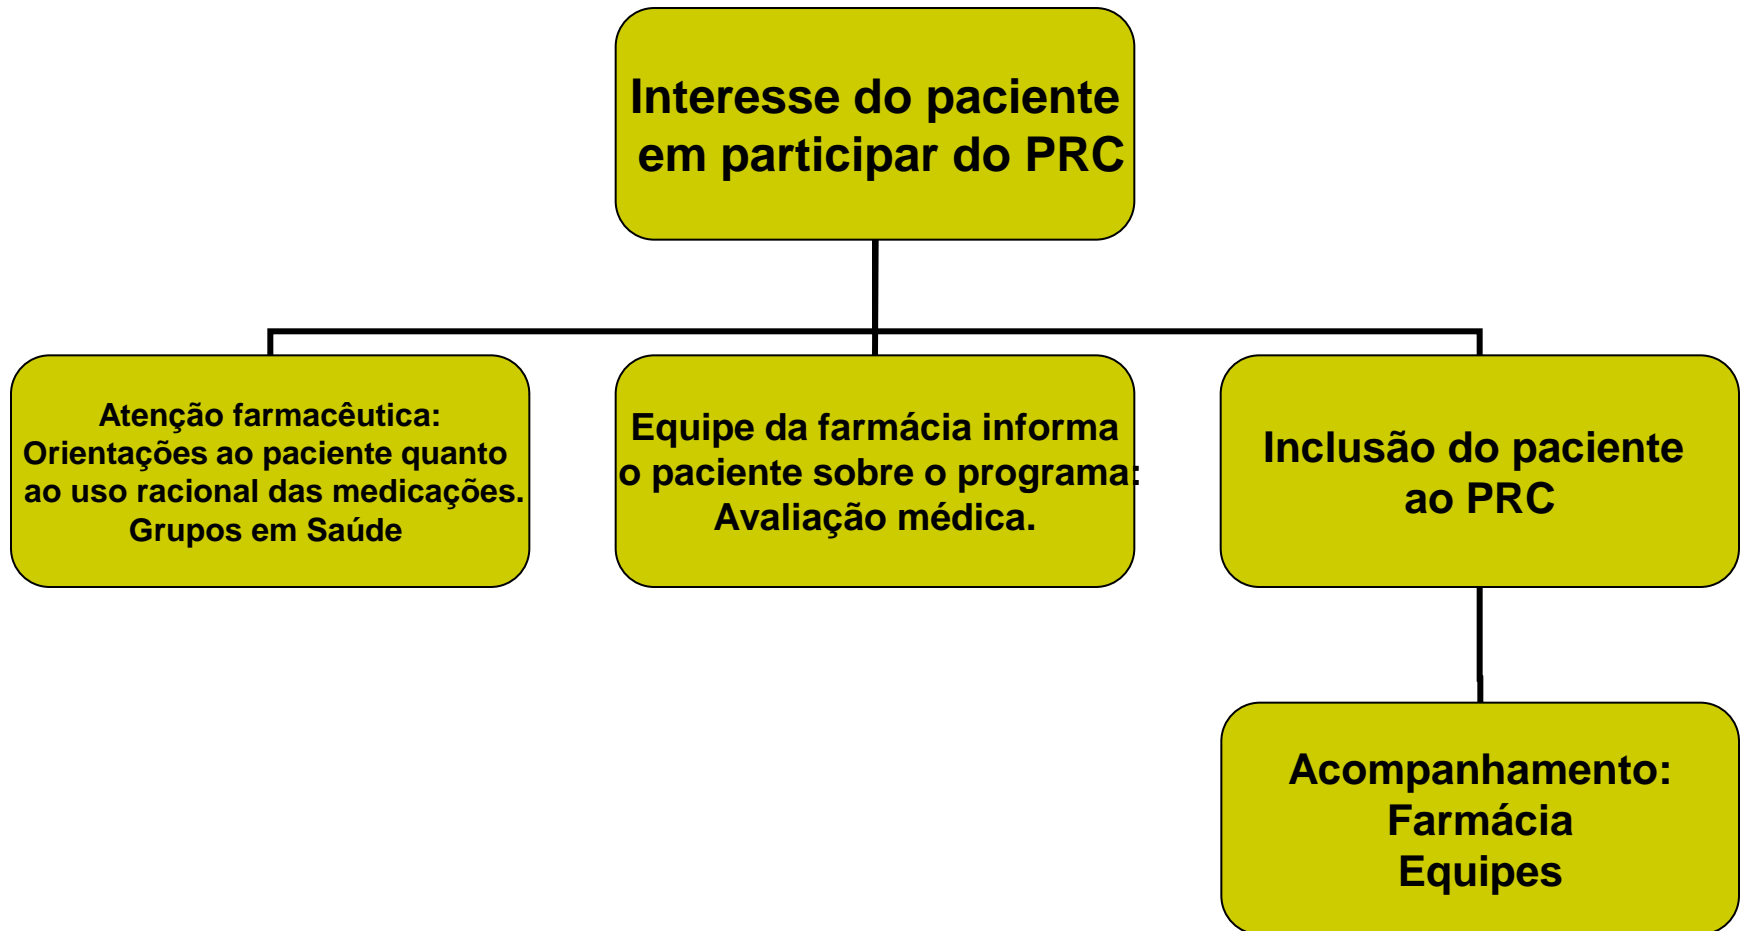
Interesse do paciente em participar do PRC

Atenção farmacêutica:
Orientações ao paciente quanto ao uso racional das medicações.
Grupos em Saúde

Equipe da farmácia informa o paciente sobre o programa:
Avaliação médica.

Inclusão do paciente ao PRC

Acompanhamento:
Farmácia
Equipes